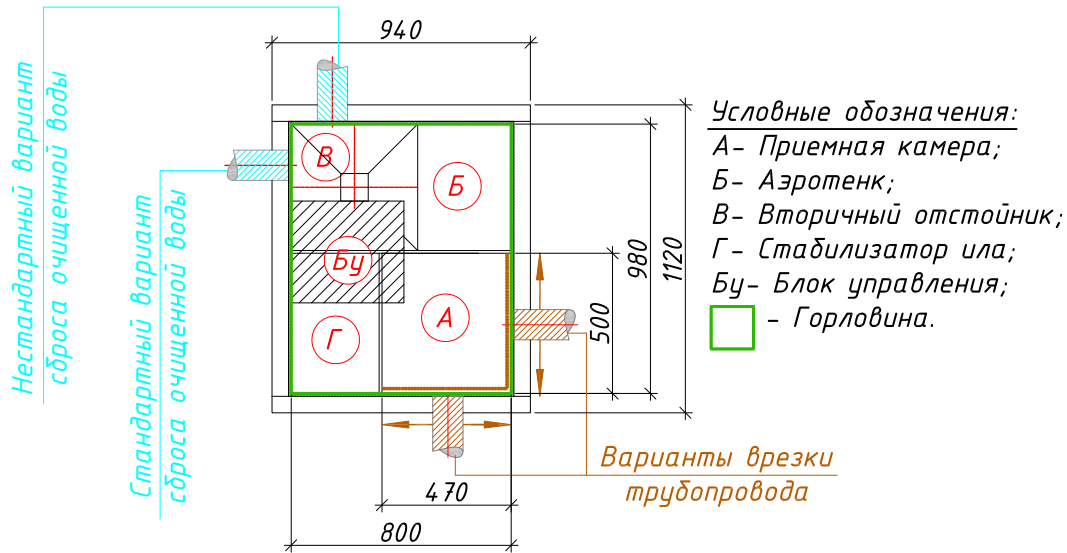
Нестандартный вариант сброса очищенной воды

Стандартный вариант сброса очищенной воды

940

В

Б

Бу

Г

А

980

1120

500

470

800

Варианты врезки трубопровода

Условные обозначения:
А- Приемная камера;
Б- Аэротенк;
В- Вторичный отстойник;
Г- Стабилизатор ила;
Бу- Блок управления;
- Горловина.